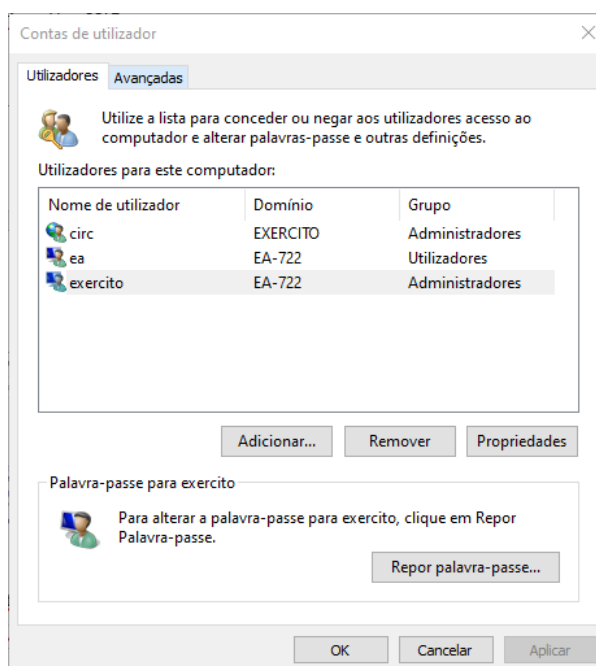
Contas de utilizador

Utilizadores | Avançadas

Utilize a lista para conceder ou negar aos utilizadores acesso ao computador e alterar palavras-passe e outras definições.

Utilizadores para este computador:

| Nome de utilizador | Domínio | Grupo |
|---|---|---|
| circ | EXERCITO | Administradores |
| ea | EA-722 | Utilizadores |
| exercito | EA-722 | Administradores |

Adicionar... | Remover | Propriedades

Palavra-passe para exercito

Para alterar a palavra-passe para exercito, clique em Repor Palavra-passe.

Repor palavra-passe...

OK | Cancelar | Aplicar